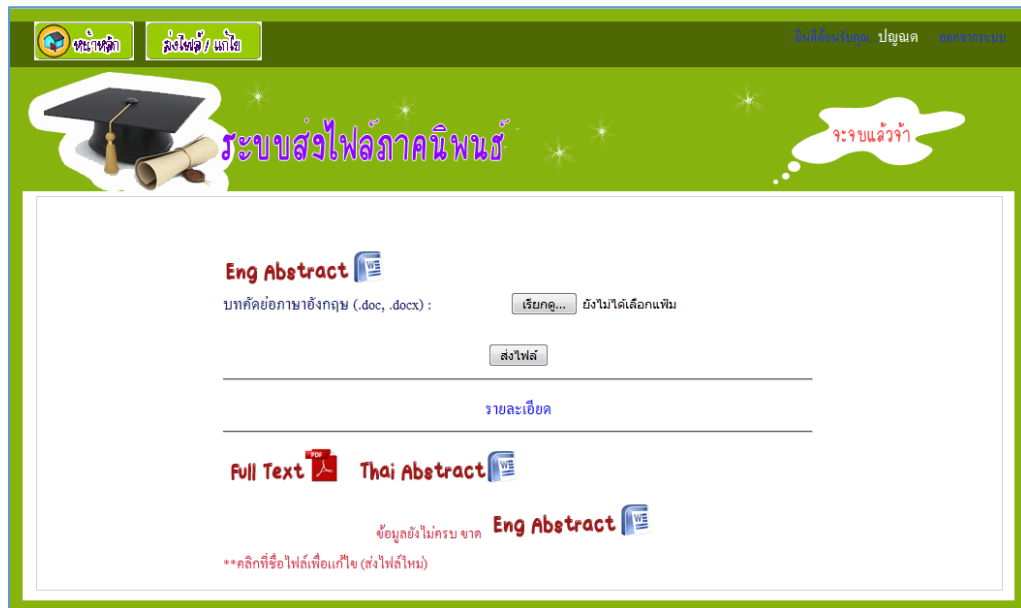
หน้าหลัก ส่งไฟล์ / แก้ไข

ยินดีต้อนรับคุณ ปัญณต ออกจากระบบ

ระบบส่งไฟล์ภาคนิพนธ์

จะจบแล้วจ้า

Eng Abstract

บทคัดย่อภาษาอังกฤษ (.doc, .docx) : เรียกดู... ยังไม่ได้เลือกแฟ้ม

ส่งไฟล์

รายละเอียด

Full Text Thai Abstract

ข้อมูลยังไม่ครบ ขาด Eng Abstract

**คลิกที่ชื่อไฟล์เพื่อแก้ไข (ส่งไฟล์ใหม่)